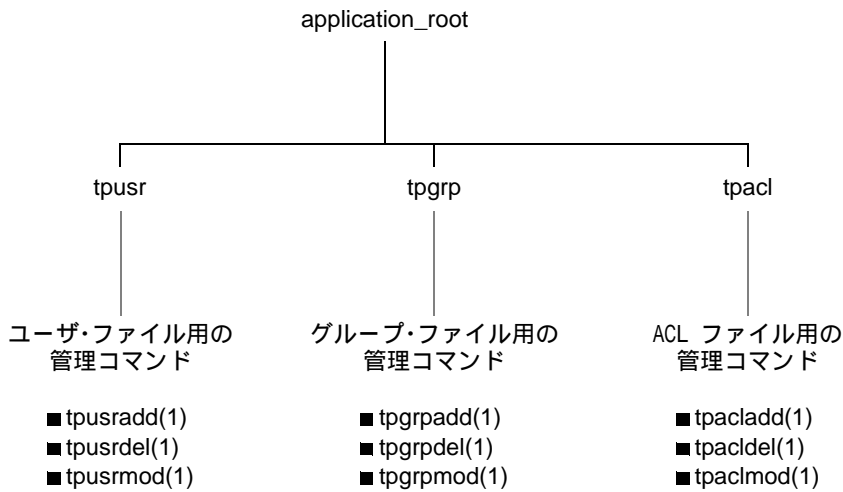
application_root

tpusr

tpgrp

tpacl

ユーザ・ファイル用の
管理コマンド

■ tpusradd(1)
■ tpusrdel(1)
■ tpusrmod(1)

グループ・ファイル用の
管理コマンド

■ tpgrpadd(1)
■ tpgrpdel(1)
■ tpgrpmod(1)

ACL ファイル用の
管理コマンド

■ tpacladd(1)
■ tpacldel(1)
■ tpaclmod(1)